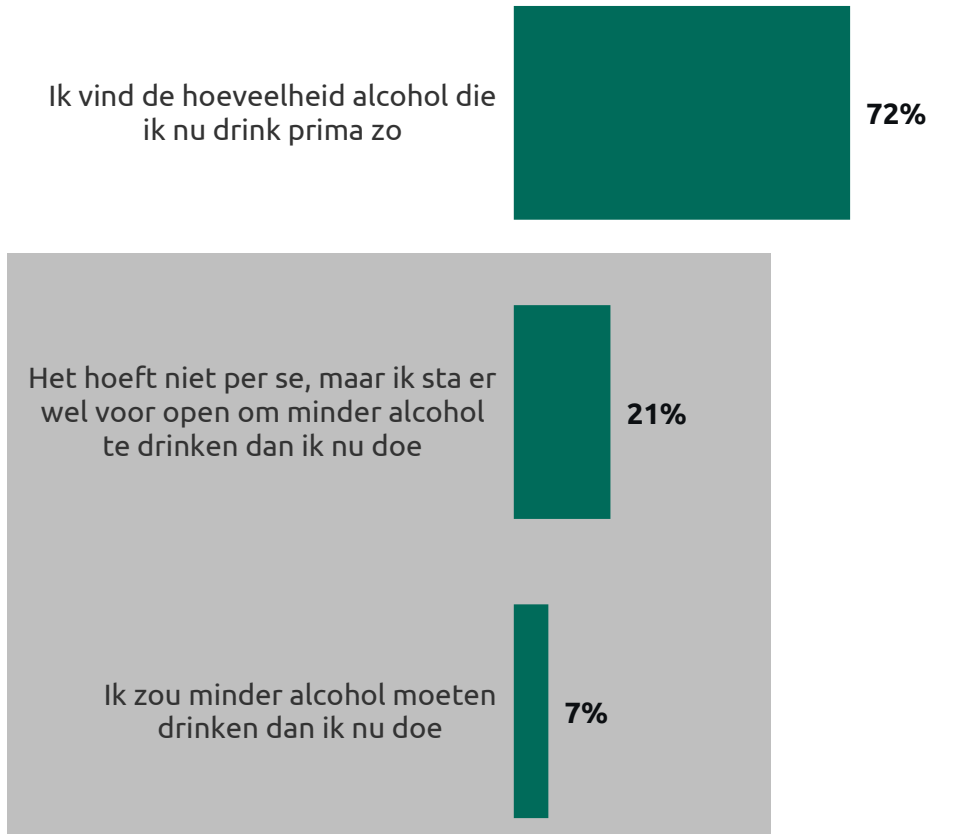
Ik vind de hoeveelheid alcohol die ik nu drink prima zo

72%

Het hoeft niet per se, maar ik sta er wel voor open om minder alcohol te drinken dan ik nu doe

21%

Ik zou minder alcohol moeten drinken dan ik nu doe

7%